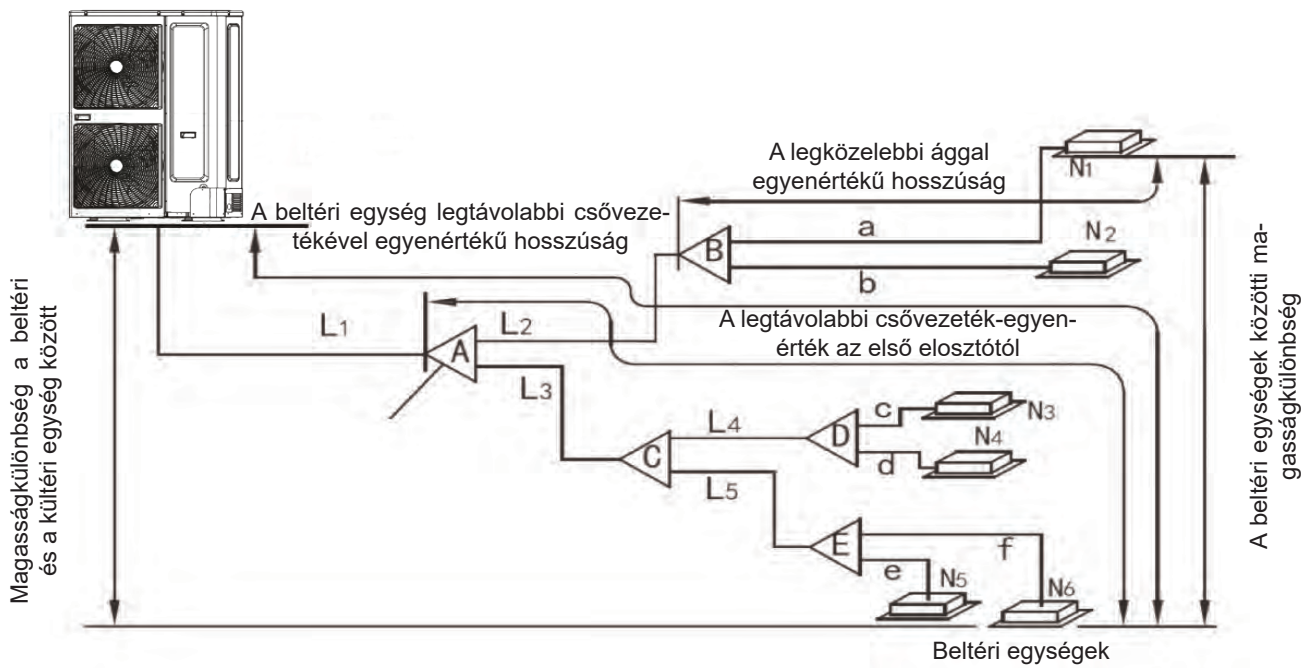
A legközelebbi ággal egyenértékű hosszúság

N1

A beltéri egység legtávolabbi csővezetékével egyenértékű hosszúság

a

B

N2

b

A legtávolabbi csővezeték-egyenérték az első elosztótól

L1

L2

A

L3

c

N3

L4

D

N4

C

d

L5

E

f

e

N5

N6

Magasságkülönbség a beltéri és a kültéri egység között

A beltéri egységek közötti magasságkülönbség

Beltéri egységek